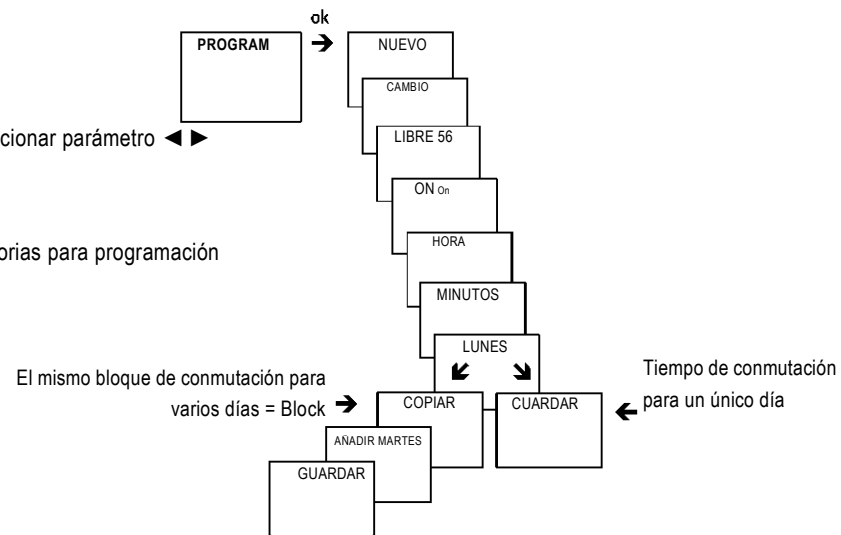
PROGRAM

ok

NUEVO

CAMBIO

LIBRE 56

ON On

HORA

MINUTOS

LUNES

cionar parámetro ◄ ►

orias para programación

El mismo bloque de conmutación para varios días = Block

COPIAR

CUARDAR

Tiempo de conmutación para un único día

AÑADIR MARTES

GUARDAR